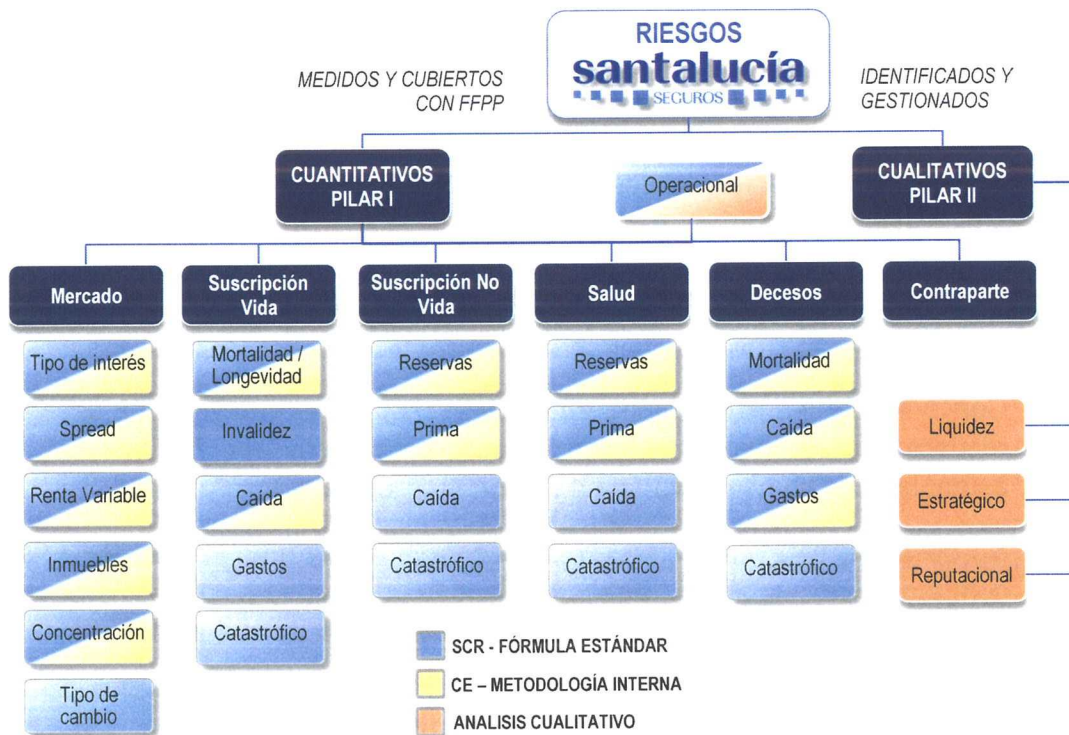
RIESGOS
santalucía
SEGUROS

MEDIDOS Y CUBIERTOS CON FFPP

IDENTIFICADOS Y GESTIONADOS

CUANTITATIVOS PILAR I

Operacional

CUALITATIVOS PILAR II

Mercado

Tipo de interés

Spread

Renta Variable

Inmuebles

Concentración

Tipo de cambio

Suscripción Vida

Mortalidad / Longevidad

Invalidez

Caída

Gastos

Catastrófico

Suscripción No Vida

Reservas

Prima

Caída

Catastrófico

Salud

Reservas

Prima

Caída

Catastrófico

Decesos

Mortalidad

Caída

Gastos

Catastrófico

Contraparte

Liquidez

Estratégico

Reputacional

SCR - FÓRMULA ESTÁNDAR

CE – METODOLOGÍA INTERNA

ANALISIS CUALITATIVO